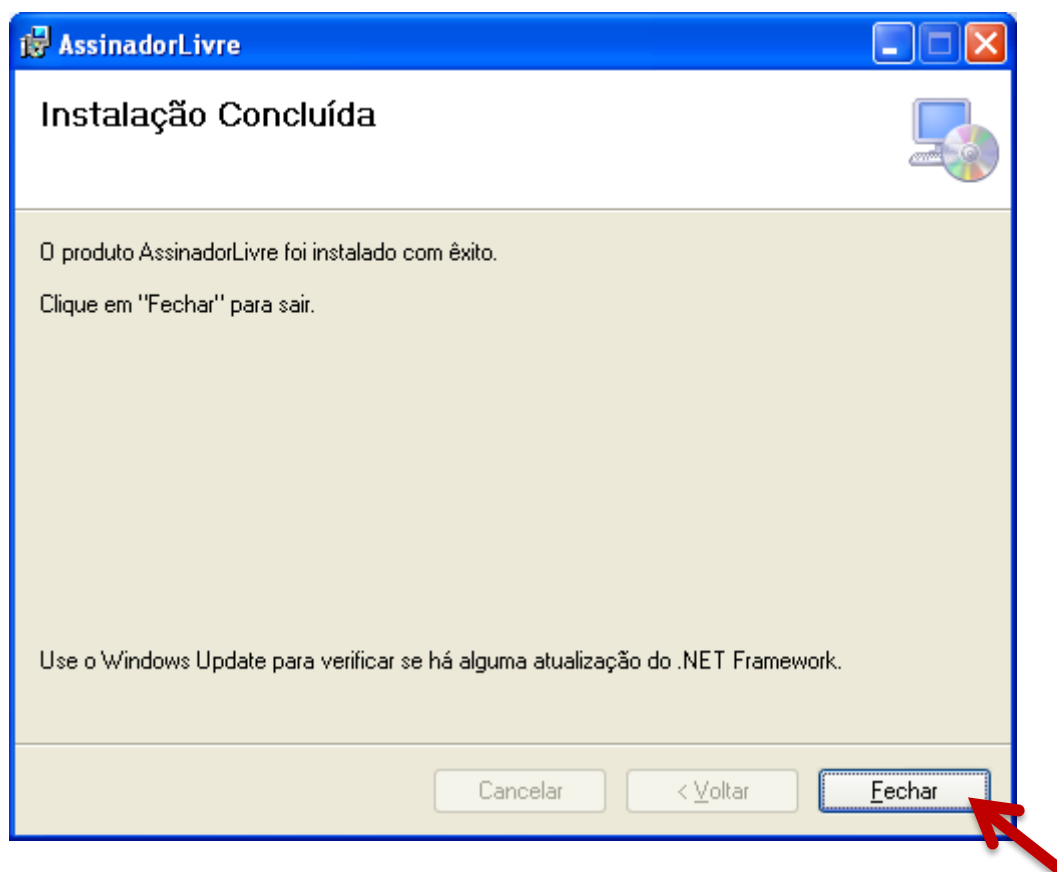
AssinadorLivre

Instalação Concluída

O produto AssinadorLivre foi instalado com êxito.

Clique em "Fechar" para sair.

Use o Windows Update para verificar se há alguma atualização do .NET Framework.

Cancelar

< Voltar

Fechar